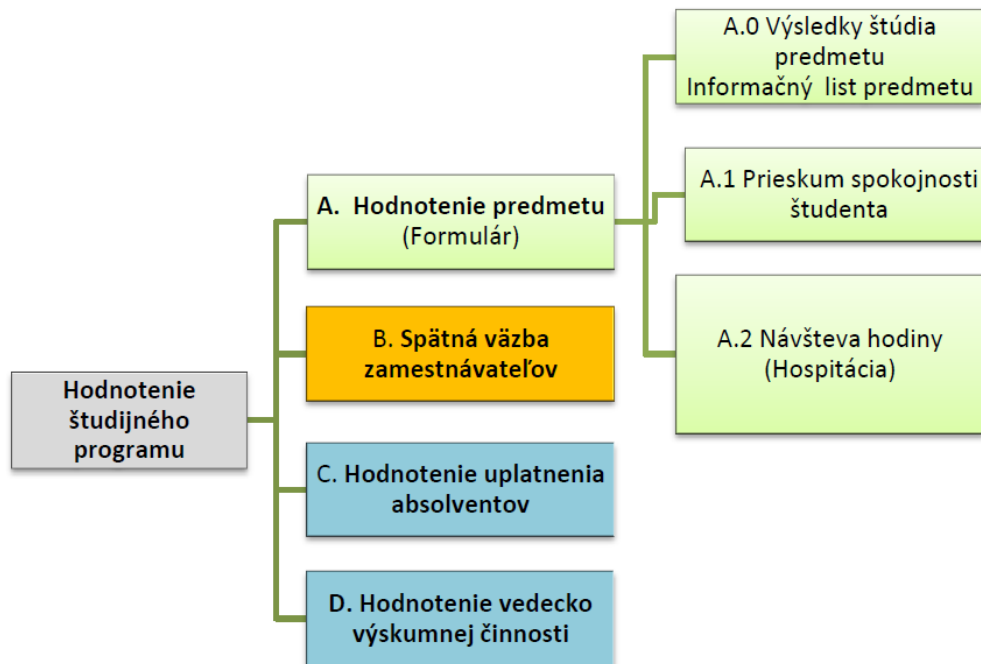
Hodnotenie študijného programu

A. Hodnotenie predmetu (Formulár)

B. Spätná väzba zamestnávateľov

C. Hodnotenie uplatnenia absolventov

D. Hodnotenie vedecko výskumnej činnosti

A.0 Výsledky štúdia predmetu
Informačný list predmetu

A.1 Prieskum spokojnosti študenta

A.2 Návšteva hodiny (Hospitácia)